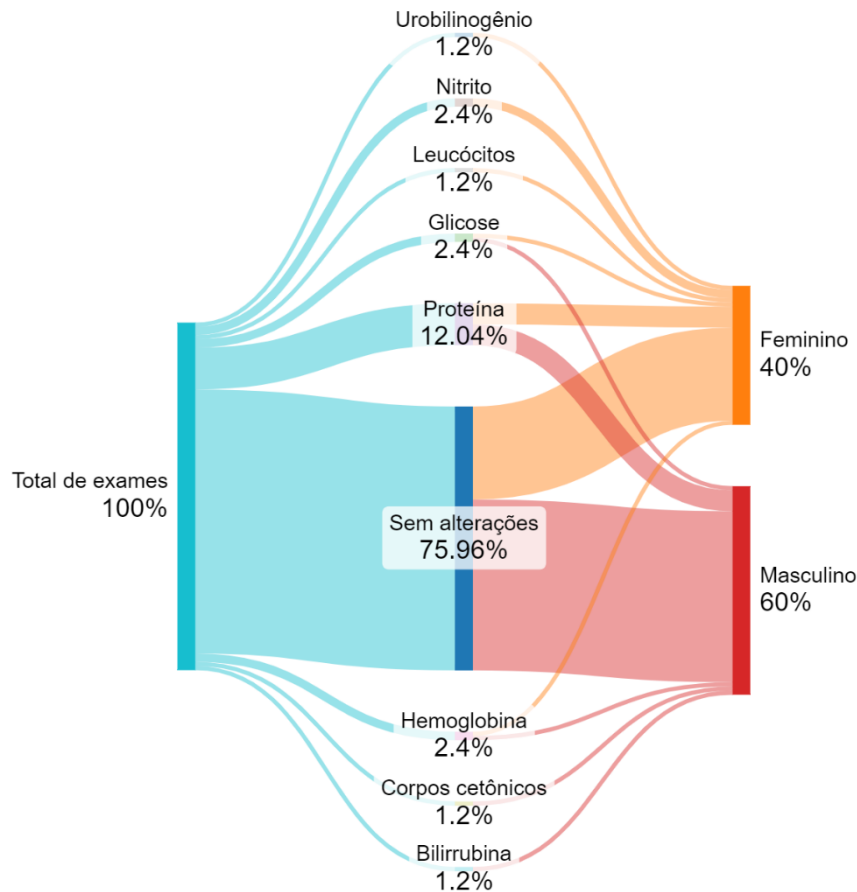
Urobilinogênio
1.2%

Nitrito
2.4%

Leucócitos
1.2%

Glicose
2.4%

Proteína
12.04%

Total de exames
100%

Sem alterações
75.96%

Feminino
40%

Masculino
60%

Hemoglobina
2.4%

Corpos cetônicos
1.2%

Bilirrubina
1.2%